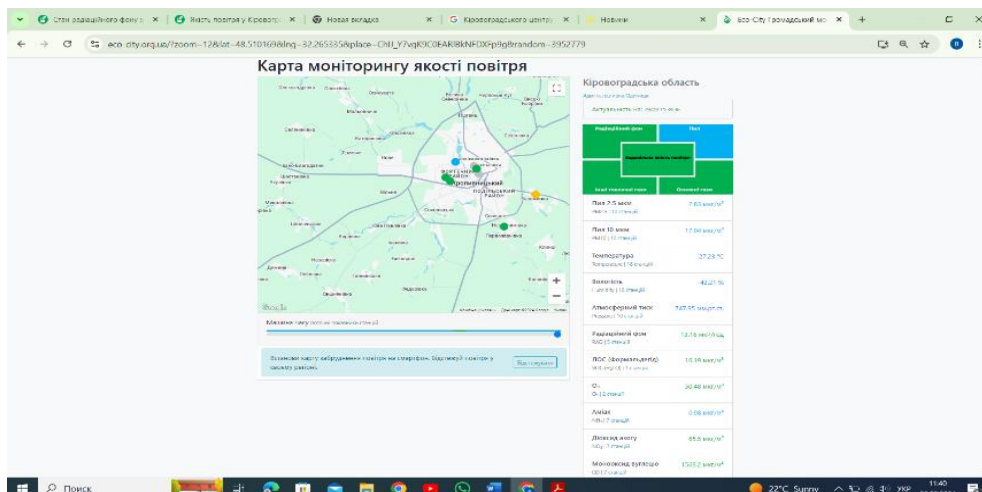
Стан радіаційного фону | Якість повітря у Кіровоградській | Нова вкладка | Кіровоградського центру | Новини | Eco-City | Громадський мо

eco-city.org.ua/?zoom=12&lat=48.510169&lng=32.265335&place=ChIJ_Y7vqK9C0EARI8kNFDXFp9g&random=3952779

Карта моніторингу якості повітря

Кропивницький

Масштаб часу

Встановіть карту забруднення повітря на смартфон. Відстежуйте повітря у вашому районі.

Встановити

Кіровоградська область

Радіаційний фон | Пил

Радіаційний фон | Пил

Пил 2.5 мкм — 7.83 мкг/м³

Пил 10 мкм — 12.04 мкг/м³

Температура — 27.28 °C

Вологість — 42.21 %

Атмосферний тиск — 747.95 мм рт.ст.

Радіаційний фон — 13.16 мкР/год

ЛОС (Формальдегід) — 15.19 мкг/м³

$O_3$ — 30.48 мкг/м³

Аміак — 0.08 мкг/м³

Діоксид азоту — 85.6 мкг/м³

Монооксид вуглецю — 1503.2 мкг/м³

Поиск

22°C Sunny

УКР

11:40